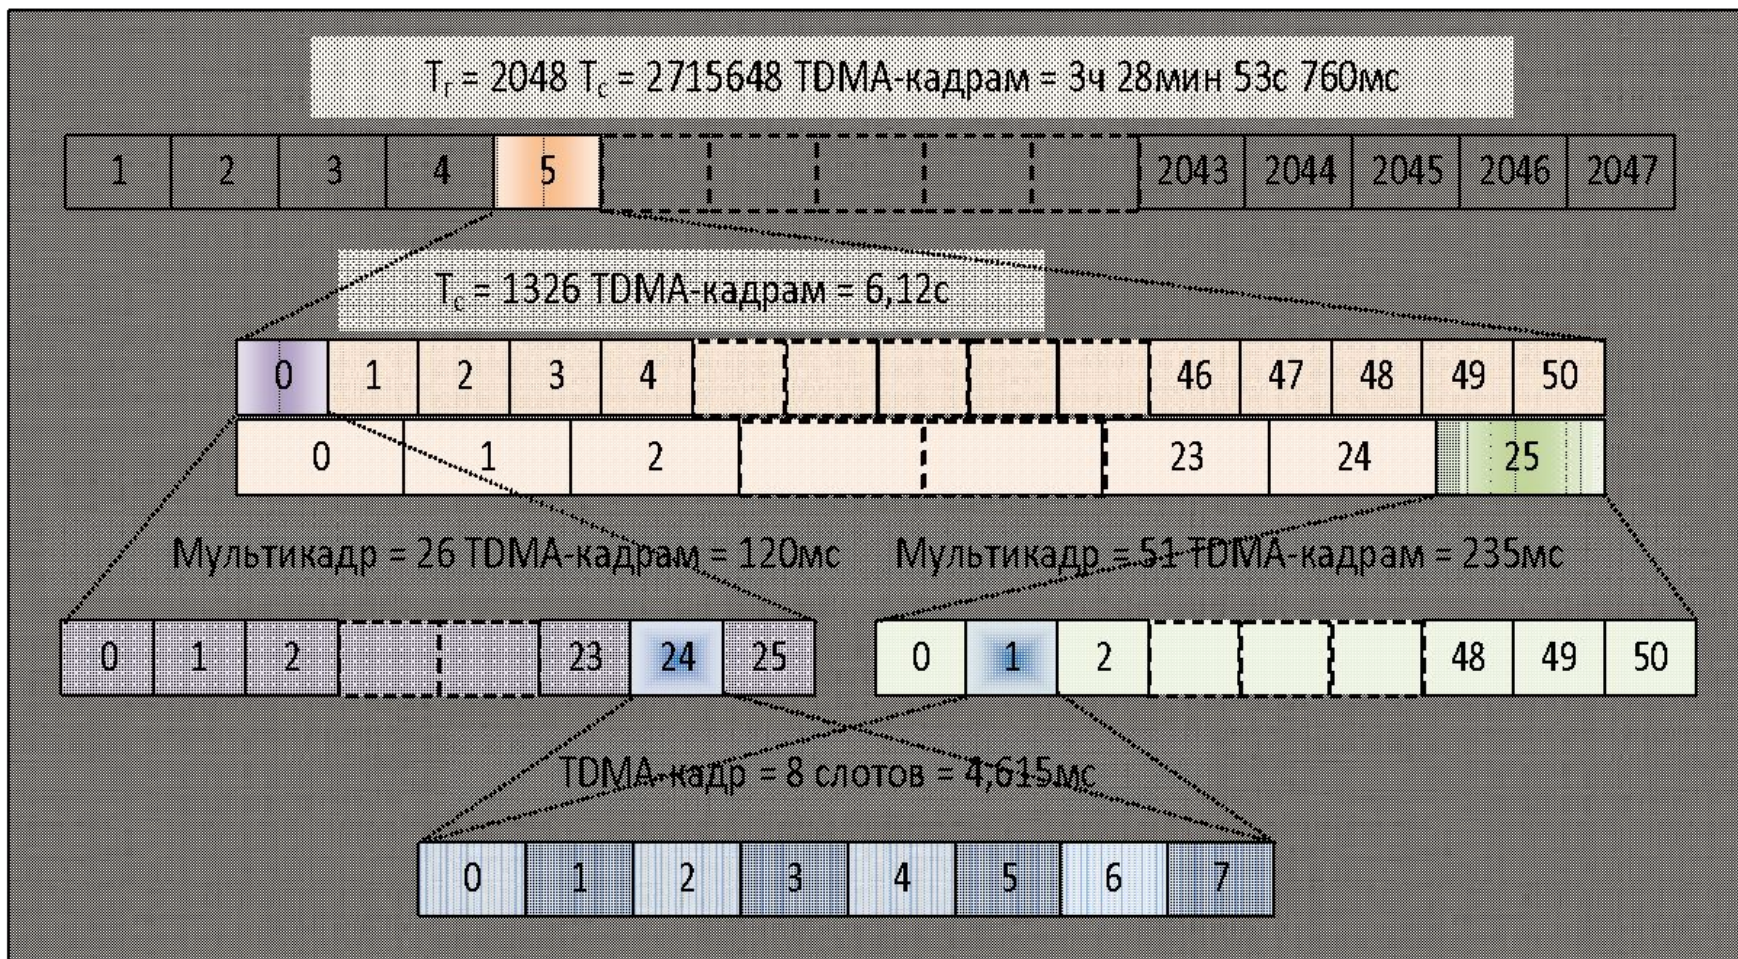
$T_г$ = 2048 $T_c$ = 2715648 TDMA-кадрам = 3ч 28мин 53с 760мс

1 2 3 4 5 2043 2044 2045 2046 2047

$T_c$ = 1326 TDMA-кадрам = 6,12с

0 1 2 3 4 46 47 48 49 50

0 1 2 23 24 25

Мультикадр = 26 TDMA-кадрам = 120мс

Мультикадр = 51 TDMA-кадрам = 235мс

0 1 2 23 24 25

0 1 2 48 49 50

TDMA-кадр = 8 слотов = 4,615мс

0 1 2 3 4 5 6 7